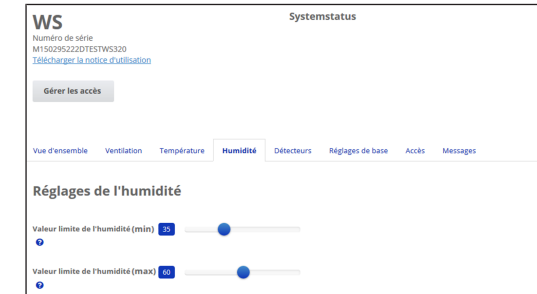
WS
Numéro de série
M150295222DTESTWS320
Télécharger la notice d'utilisation

Systemstatus

Gérer les accès

Vue d'ensemble | Ventilation | Température | Humidité | Détecteurs | Réglages de base | Accès | Messages

Réglages de l'humidité

Valeur limite de l'humidité (min) 35
?

Valeur limite de l'humidité (max) 60
?